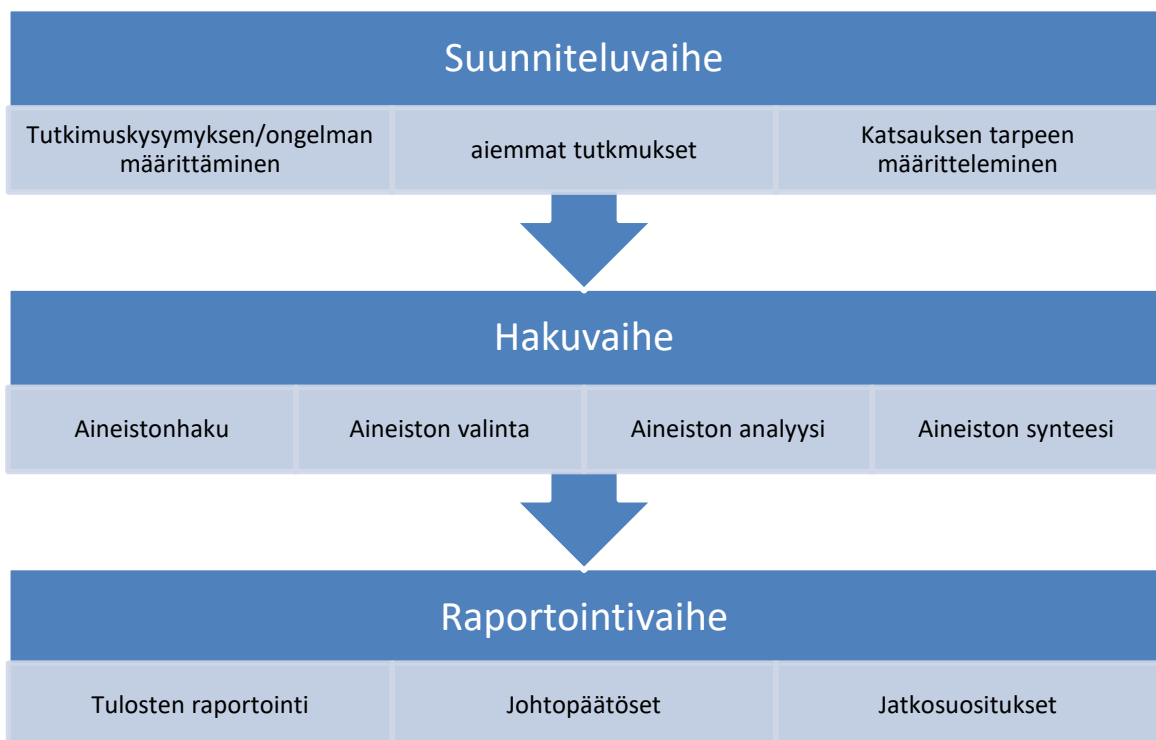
Suunniteluvaihe

Tutkimuskysymyksen/ongelman määrittäminen

aiemmat tutkmukset

Katsauksen tarpeen määritteleminen

Hakuvaihe

Aineistonhaku

Aineiston valinta

Aineiston analyysi

Aineiston synteesi

Raportointivaihe

Tulosten raportointi

Johtopäätöset

Jatkosuositukset